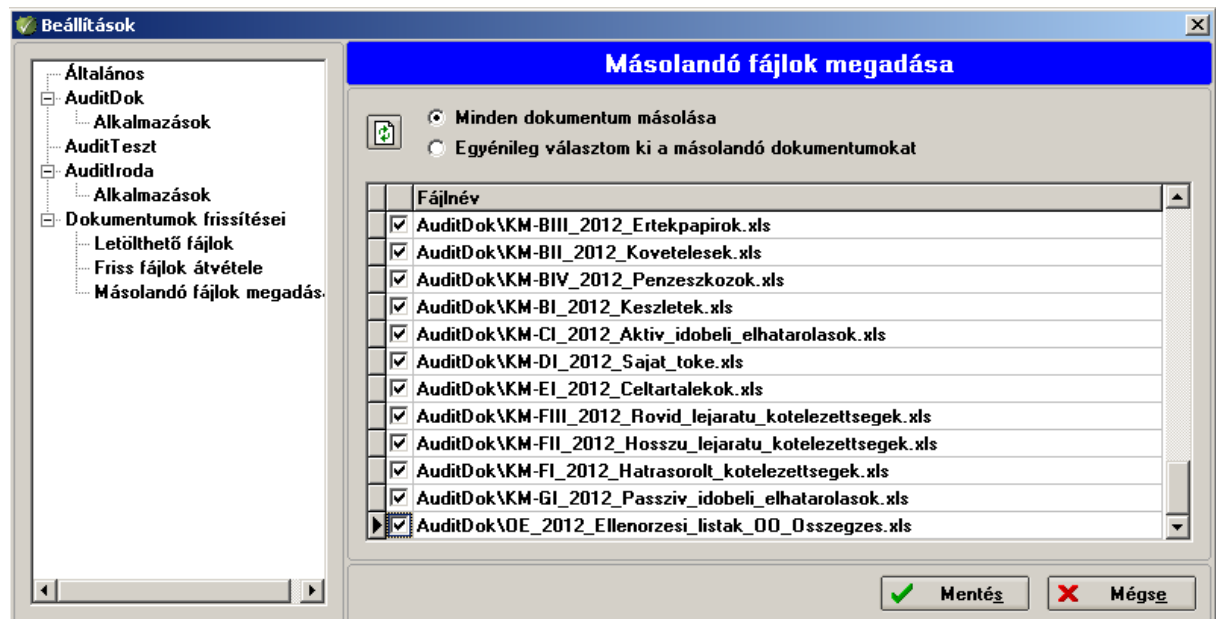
Beállítások

Általános
AuditDok
Alkalmazások
AuditTeszt
AuditIroda
Alkalmazások
Dokumentumok frissítései
Letölthető fájlok
Friss fájlok átvétele
Másolandó fájlok megadás

Másolandó fájlok megadása

Minden dokumentum másolása
Egyénileg választom ki a másolandó dokumentumokat

| | | Fájlnév |
|---|---|---|
| | ☑ | AuditDok\KM-BIII_2012_Ertekpapirok.xls |
| | ☑ | AuditDok\KM-BII_2012_Kovetelesek.xls |
| | ☑ | AuditDok\KM-BIV_2012_Penzeszkozok.xls |
| | ☑ | AuditDok\KM-BI_2012_Keszletek.xls |
| | ☑ | AuditDok\KM-CI_2012_Aktiv_idobeli_elhatarolasok.xls |
| | ☑ | AuditDok\KM-DI_2012_Sajat_toke.xls |
| | ☑ | AuditDok\KM-EI_2012_Celtartalekok.xls |
| | ☑ | AuditDok\KM-FIII_2012_Rovid_lejaratu_kotelezettsegek.xls |
| | ☑ | AuditDok\KM-FII_2012_Hosszu_lejaratu_kotelezettsegek.xls |
| | ☑ | AuditDok\KM-FI_2012_Hatrasorolt_kotelezettsegek.xls |
| | ☑ | AuditDok\KM-GI_2012_Passziv_idobeli_elhatarolasok.xls |
| ▶ | ☑ | AuditDok\OE_2012_Ellenorzesi_listak_OO_Osszegzes.xls |

Mentés
Mégse